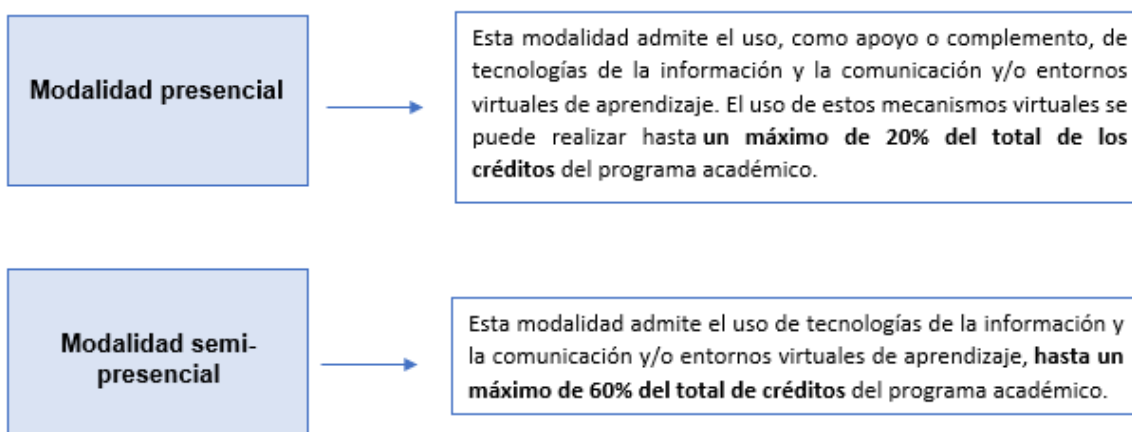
Modalidad presencial

Esta modalidad admite el uso, como apoyo o complemento, de tecnologías de la información y la comunicación y/o entornos virtuales de aprendizaje. El uso de estos mecanismos virtuales se puede realizar hasta un máximo de 20% del total de los créditos del programa académico.

Modalidad semi-presencial

Esta modalidad admite el uso de tecnologías de la información y la comunicación y/o entornos virtuales de aprendizaje, hasta un máximo de 60% del total de créditos del programa académico.